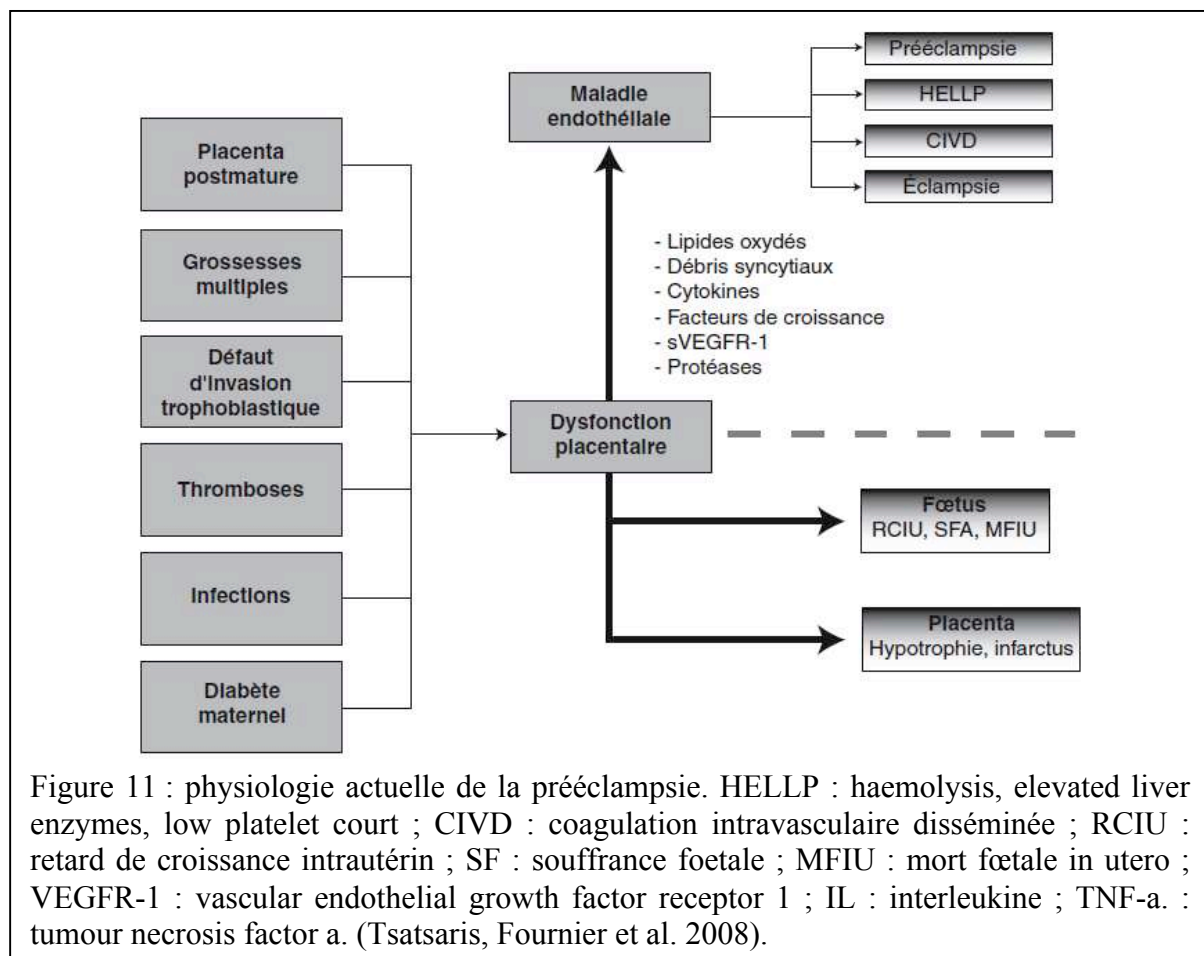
Placenta postmature

Grossesses multiples

Défaut d'invasion trophoblastique

Thromboses

Infections

Diabète maternel

Maladie endothéliale

Prééclampsie

HELLP

CIVD

Éclampsie

- Lipides oxydés
- Débris syncytiaux
- Cytokines
- Facteurs de croissance
- sVEGFR-1
- Protéases

Dysfonction placentaire

Fœtus
RCIU, SFA, MFIU

Placenta
Hypotrophie, infarctus

Figure 11 : physiologie actuelle de la prééclampsie. HELLP : haemolysis, elevated liver enzymes, low platelet court ; CIVD : coagulation intravasculaire disséminée ; RCIU : retard de croissance intrautérin ; SF : souffrance foetale ; MFIU : mort fœtale in utero ; VEGFR-1 : vascular endothelial growth factor receptor 1 ; IL : interleukine ; TNF-a. : tumour necrosis factor a. (Tsatsaris, Fournier et al. 2008).